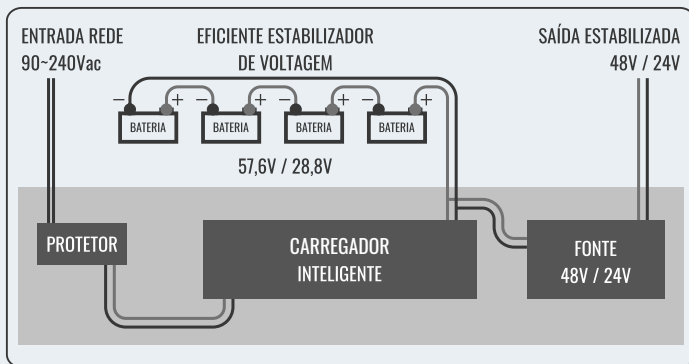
ENTRADA REDE
90~240Vac

EFICIENTE ESTABILIZADOR
DE VOLTAGEM

SAÍDA ESTABILIZADA
48V / 24V

− + − + − + − +

BATERIA BATERIA BATERIA BATERIA

57,6V / 28,8V

PROTETOR

CARREGADOR
INTELIGENTE

FONTE
48V / 24V